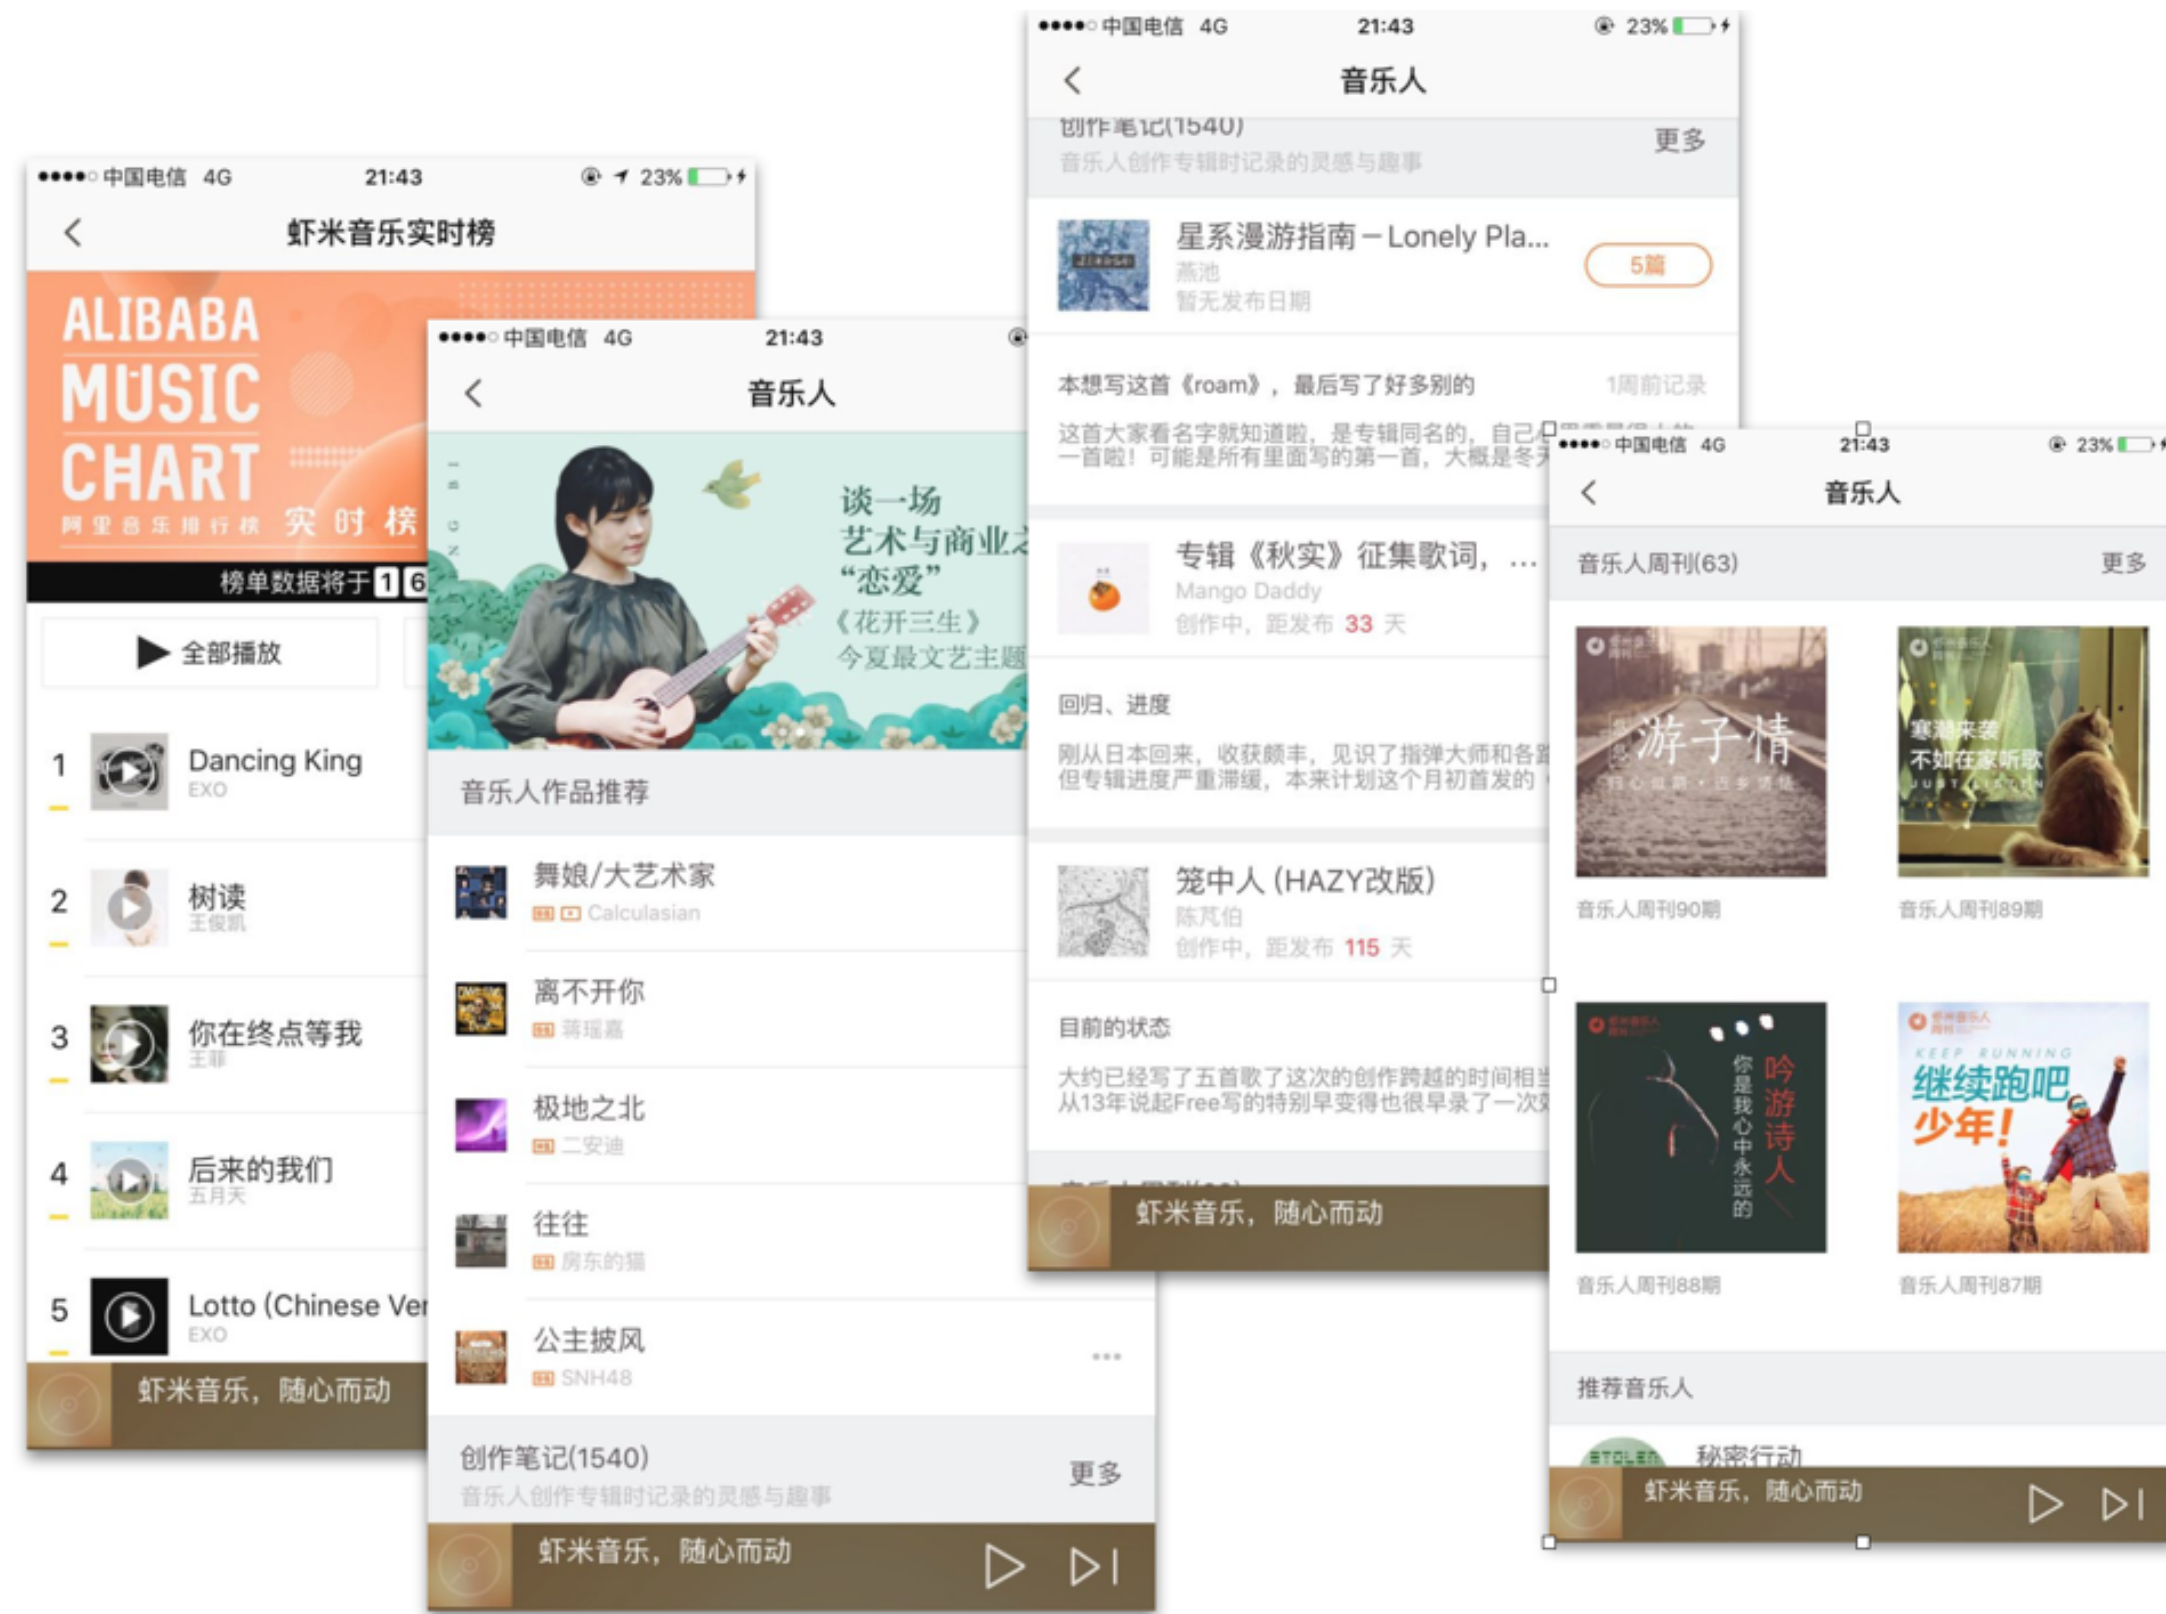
●●●●○ 中国电信 4G 21:43 23%

虾米音乐实时榜

ALIBABA MUSIC CHART
阿里音乐排行榜 实时榜

榜单数据将于 1 6

全部播放

1 Dancing King
EXO

2 树读
王俊凯

3 你在终点等我
王菲

4 后来的我们
五月天

5 Lotto (Chinese Ver
EXO

虾米音乐，随心而动

●●●●○ 中国电信 4G 21:43

音乐人

谈一场
艺术与商业之
"恋爱"
《花开三生》
今夏最文艺主题

音乐人作品推荐

舞娘/大艺术家
Calculasian

离不开你
蒋瑶嘉

极地之北
二安迪

往往
房东的猫

公主披风
SNH48

创作笔记(1540)
音乐人创作专辑时记录的灵感与趣事
更多

虾米音乐，随心而动

●●●●○ 中国电信 4G 21:43 23%

音乐人

创作笔记(1540)
音乐人创作专辑时记录的灵感与趣事
更多

星系漫游指南 – Lonely Pla...
燕池
暂无发布日期
5篇

本想写这首《roam》，最后写了好多别的 1周前记录
这首大家看名字就知道啦，是专辑同名的，自己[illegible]
一首啦！可能是所有里面写的第一首，大概是冬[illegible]

专辑《秋实》征集歌词，...
Mango Daddy
创作中，距发布 33 天

回归、进度
刚从日本回来，收获颇丰，见识了指弹大师和各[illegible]
但专辑进度严重滞缓，本来计划这个月初首发的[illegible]

笼中人 (HAZY改版)
陈芃伯
创作中，距发布 115 天

目前的状态
大约已经写了五首歌了这次的创作跨越的时间相当
从13年说起Free写的特别早变得也很早录了一次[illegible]

虾米音乐，随心而动

●●●●○ 中国电信 4G 21:43 23%

音乐人

音乐人周刊(63)
更多

游子情
寒潮来袭 不如在家听歌
音乐人周刊90期
音乐人周刊89期

吟游诗人
你是我心中永远的
继续跑吧少年!
KEEP RUNNING
音乐人周刊88期
音乐人周刊87期

推荐音乐人

秘密行动

虾米音乐，随心而动